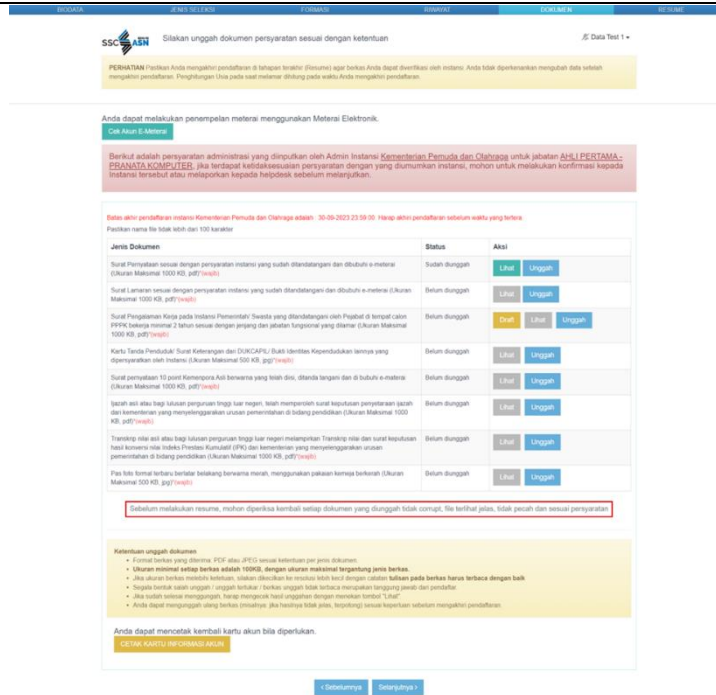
BIODATA JENIS SELEKSI FORMASI RIWAYAT DOKUMEN RESUME

SSCASN Silakan unggah dokumen persyaratan sesuai dengan ketentuan

Data Test 1

PERHATIAN Pastikan Anda mengakhiri pendaftaran di tahapan terakhir (Resume) agar berkas Anda dapat diverifikasi oleh instansi. Anda tidak diperkenankan mengubah data setelah mengakhiri pendaftaran. Penghitungan Usia pada saat melamar dihitung pada waktu Anda mengakhiri pendaftaran.

Anda dapat melakukan penempelan meterai menggunakan Meterai Elektronik.

Cek Akun E-Meterai

Berikut adalah persyaratan administrasi yang diinputkan oleh Admin Instansi Kementerian Pemuda dan Olahraga untuk jabatan AHLI PERTAMA - PRANATA KOMPUTER, jika terdapat ketidaksesuaian persyaratan dengan yang diumumkan instansi, mohon untuk melakukan konfirmasi kepada instansi tersebut atau melaporkan kepada helpdesk sebelum melanjutkan.

Batas akhir pendaftaran instansi Kementerian Pemuda dan Olahraga adalah : 30-09-2023 23:59:00 . Harap akhiri pendaftaran sebelum waktu yang tertera.
Pastikan nama file tidak lebih dari 100 karakter

| Jenis Dokumen | Status | Aksi |
|---|---|---|
| Surat Pernyataan sesuai dengan persyaratan instansi yang sudah ditandatangani dan dibubuhi e-meterai (Ukuran Maksimal 1000 KB, pdf)*(wajib) | Sudah diunggah | Lihat Unggah |
| Surat Lamaran sesuai dengan persyaratan instansi yang sudah ditandatangani dan dibubuhi e-meterai (Ukuran Maksimal 1000 KB, pdf)*(wajib) | Belum diunggah | Lihat Unggah |
| Surat Pengalaman Kerja pada Instansi Pemerintah/ Swasta yang ditandatangani oleh Pejabat di tempat calon PPPK bekerja minimal 2 tahun sesuai dengan jenjang dan jabatan fungsional yang dilamar (Ukuran Maksimal 1000 KB, pdf)*(wajib) | Belum diunggah | Draft Lihat Unggah |
| Kartu Tanda Penduduk/ Surat Keterangan dari DUKCAPIL/ Bukti Identitas Kependudukan lainnya yang dipersyaratkan oleh Instansi (Ukuran Maksimal 500 KB, jpg)*(wajib) | Belum diunggah | Lihat Unggah |
| Surat pernyataan 10 point Kemenpora Asli berwarna yang telah diisi, ditanda tangani dan di bubuhi e-meterai (Ukuran Maksimal 1000 KB, pdf)*(wajib) | Belum diunggah | Lihat Unggah |
| Ijazah asli atau bagi lulusan perguruan tinggi luar negeri, telah memperoleh surat keputusan penyetaraan ijazah dari kementerian yang menyelenggarakan urusan pemerintahan di bidang pendidikan (Ukuran Maksimal 1000 KB, pdf)*(wajib) | Belum diunggah | Lihat Unggah |
| Transkrip nilai asli atau bagi lulusan perguruan tinggi luar negeri melampirkan Transkrip nilai dan surat keputusan hasil konversi nilai Indeks Prestasi Kumulatif (IPK) dari kementerian yang menyelenggarakan urusan pemerintahan di bidang pendidikan (Ukuran Maksimal 1000 KB, pdf)*(wajib) | Belum diunggah | Lihat Unggah |
| Pas foto formal terbaru berlatar belakang berwarna merah, menggunakan pakaian kemeja berkerah (Ukuran Maksimal 500 KB, jpg)*(wajib) | Belum diunggah | Lihat Unggah |

Sebelum melakukan resume, mohon diperiksa kembali setiap dokumen yang diunggah tidak corrupt, file terlihat jelas, tidak pecah dan sesuai persyaratan

Ketentuan unggah dokumen
• Format berkas yang diterima: PDF atau JPEG sesuai ketentuan per jenis dokumen.
• Ukuran minimal setiap berkas adalah 100KB, dengan ukuran maksimal tergantung jenis berkas.
• Jika ukuran berkas melebihi ketentuan, silakan dikecilkan ke resolusi lebih kecil dengan catatan tulisan pada berkas harus terbaca dengan baik
• Segala bentuk salah unggah / unggah tertukar / berkas unggah tidak terbaca merupakan tanggung jawab dari pendaftar.
• Jika sudah selesai mengunggah, harap mengecek hasil unggahan dengan menekan tombol "Lihat"
• Anda dapat mengunggah ulang berkas (misalnya: jika hasilnya tidak jelas, terpotong) sesuai keperluan sebelum mengakhiri pendaftaran.

Anda dapat mencetak kembali kartu akun bila diperlukan.

CETAK KARTU INFORMASI AKUN

‹ Sebelumnya Selanjutnya ›